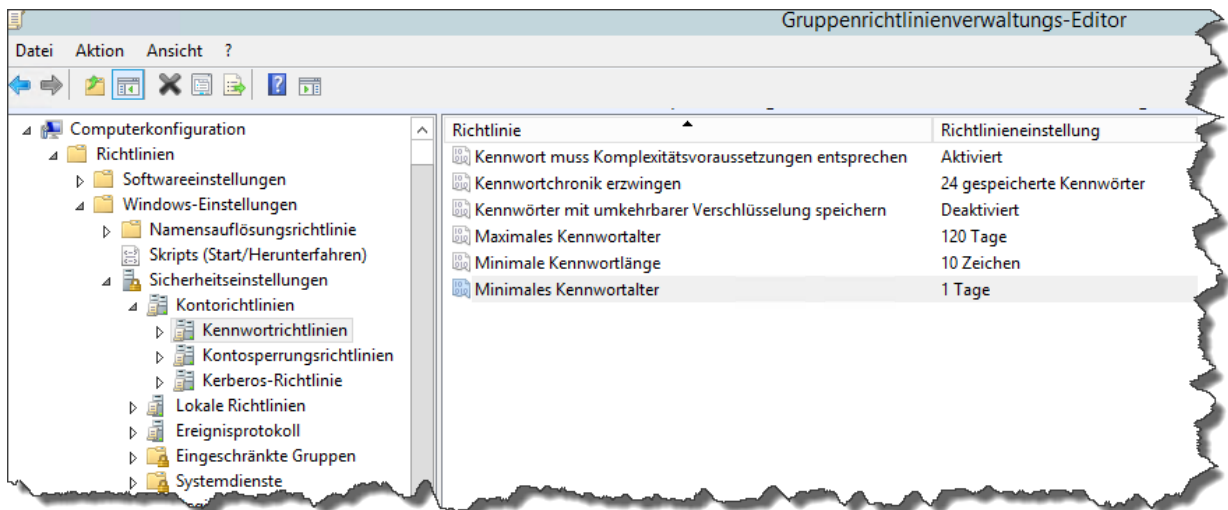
Gruppenrichtlinienverwaltungs-Editor

Datei Aktion Ansicht ?

Computerkonfiguration
Richtlinien
Softwareeinstellungen
Windows-Einstellungen
Namensauflösungsrichtlinie
Skripts (Start/Herunterfahren)
Sicherheitseinstellungen
Kontorichtlinien
Kennwortrichtlinien
Kontosperrungsrichtlinien
Kerberos-Richtlinie
Lokale Richtlinien
Ereignisprotokoll
Eingeschränkte Gruppen
Systemdienste

| Richtlinie | Richtlinieneinstellung |
|---|---|
| Kennwort muss Komplexitätsvoraussetzungen entsprechen | Aktiviert |
| Kennwortchronik erzwingen | 24 gespeicherte Kennwörter |
| Kennwörter mit umkehrbarer Verschlüsselung speichern | Deaktiviert |
| Maximales Kennwortalter | 120 Tage |
| Minimale Kennwortlänge | 10 Zeichen |
| Minimales Kennwortalter | 1 Tage |